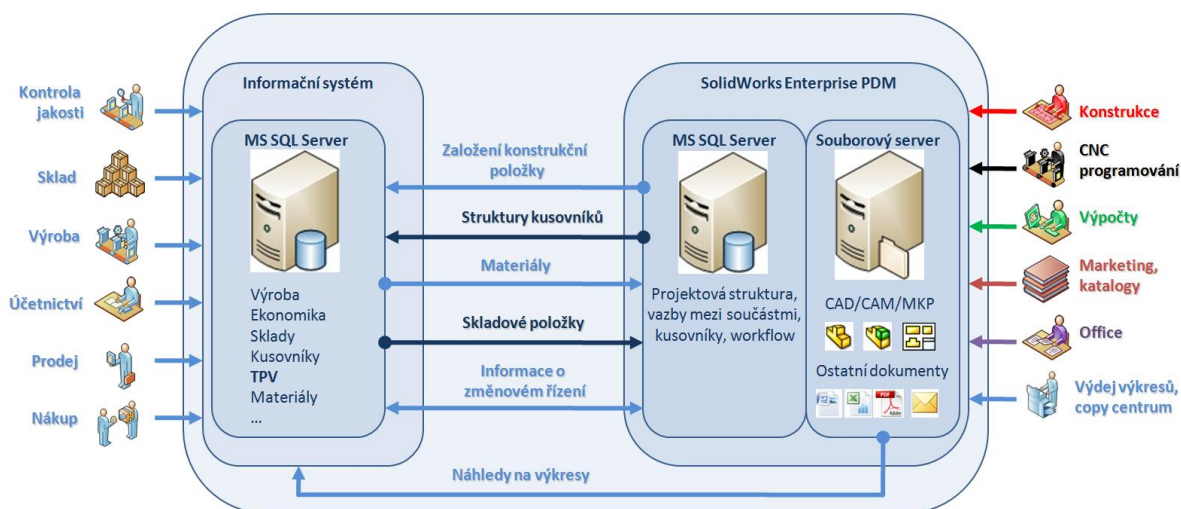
Kontrola jakosti

Sklad

Výroba

Účetnictví

Prodej

Nákup

Informační systém

MS SQL Server

Výroba
Ekonomika
Sklady
Kusovníky
TPV
Materiály
...

Založení konstrukční položky

Struktury kusovníků

Materiály

Skladové položky

Informace o změnovém řízení

Náhledy na výkresy

SolidWorks Enterprise PDM

MS SQL Server

Projektová struktura, vazby mezi součástmi, kusovníky, workflow

Souborový server

CAD/CAM/MKP

Ostatní dokumenty

Konstrukce

CNC programování

Výpočty

Marketing, katalogy

Office

Výdej výkresů, copy centrum